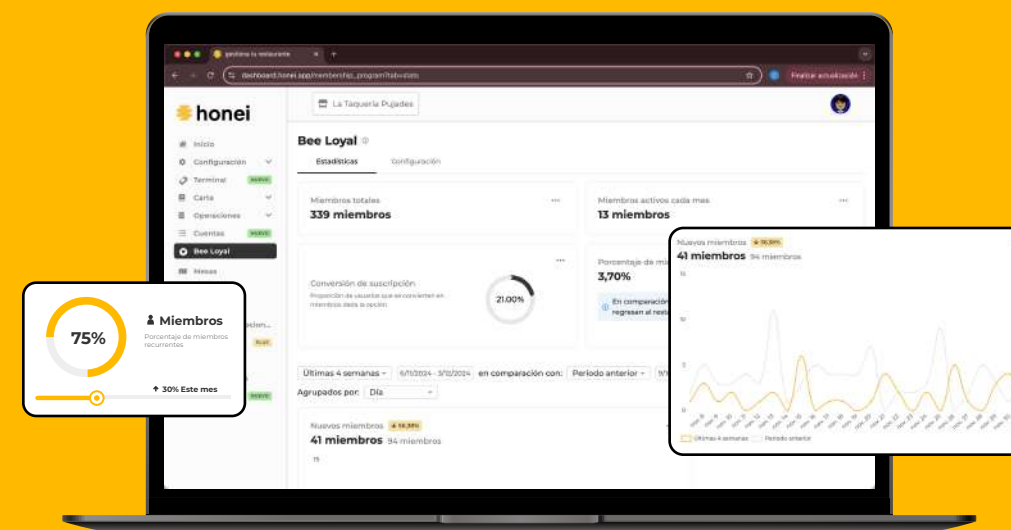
gestiona tu restaurante
dashboard.honei.app/membership_program?tab=stats
Finalizar actualización

honei
Inicio
Configuración
Terminal NUEVO
Carta
Operaciones
Cuentas NUEVO
Bee Loyal
Mesas

La Taquería Pujades

Bee Loyal
Estadísticas
Configuración

Miembros totales
339 miembros

Miembros activos cada mes
13 miembros

Conversión de suscripción
Proporción de usuarios que se convierten en miembros desde la opción
21.00%

Porcentaje de mi
3,70%
En comparación
regresan al resta

Últimas 4 semanas
6/11/2024 - 3/12/2024
en comparación con:
Periodo anterior
Agrupados por:
Día

Nuevos miembros 56,38%
41 miembros 94 miembros
15

75%
Miembros
Porcentaje de miembros recurrentes
30% Este mes

Nuevos miembros 56,38%
41 miembros 94 miembros
15
10
5
0
Últimas 4 semanas
Periodo anterior